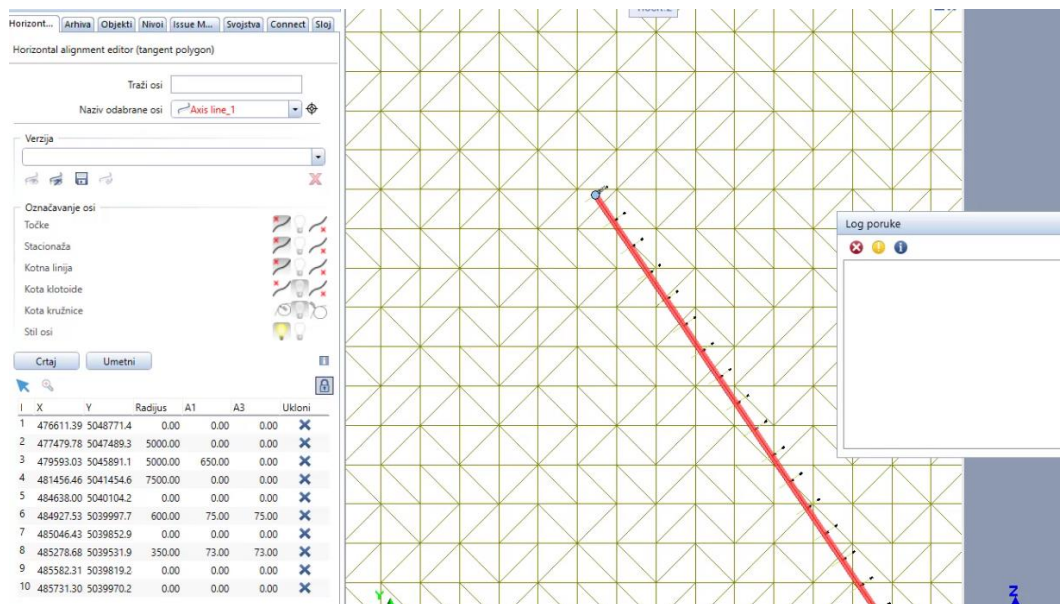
Horizont... Arhiva Objekti Nivoi Issue M... Svojstva Connect Sloj

Horizontal alignment editor (tangent polygon)

Traži osi

Naziv odabrane osi Axis line_1

Verzija

Označavanje osi

Točke

Stacionaža

Kotna linija

Kota klotoide

Kota kružnice

Stil osi

Crtaj Umetni

| I | X | Y | Radijus | A1 | A3 | Ukloni |
|---|---|---|---|---|---|---|
| 1 | 476611.39 | 5048771.4 | 0.00 | 0.00 | 0.00 | ✕ |
| 2 | 477479.78 | 5047489.3 | 5000.00 | 0.00 | 0.00 | ✕ |
| 3 | 479593.03 | 5045891.1 | 5000.00 | 650.00 | 0.00 | ✕ |
| 4 | 481456.46 | 5041454.6 | 7500.00 | 0.00 | 0.00 | ✕ |
| 5 | 484638.00 | 5040104.2 | 0.00 | 0.00 | 0.00 | ✕ |
| 6 | 484927.53 | 5039997.7 | 600.00 | 75.00 | 75.00 | ✕ |
| 7 | 485046.43 | 5039852.9 | 0.00 | 0.00 | 0.00 | ✕ |
| 8 | 485278.68 | 5039531.9 | 350.00 | 73.00 | 73.00 | ✕ |
| 9 | 485582.31 | 5039819.2 | 0.00 | 0.00 | 0.00 | ✕ |
| 10 | 485731.30 | 5039970.2 | 0.00 | 0.00 | 0.00 | ✕ |

Log poruke

Y

Z